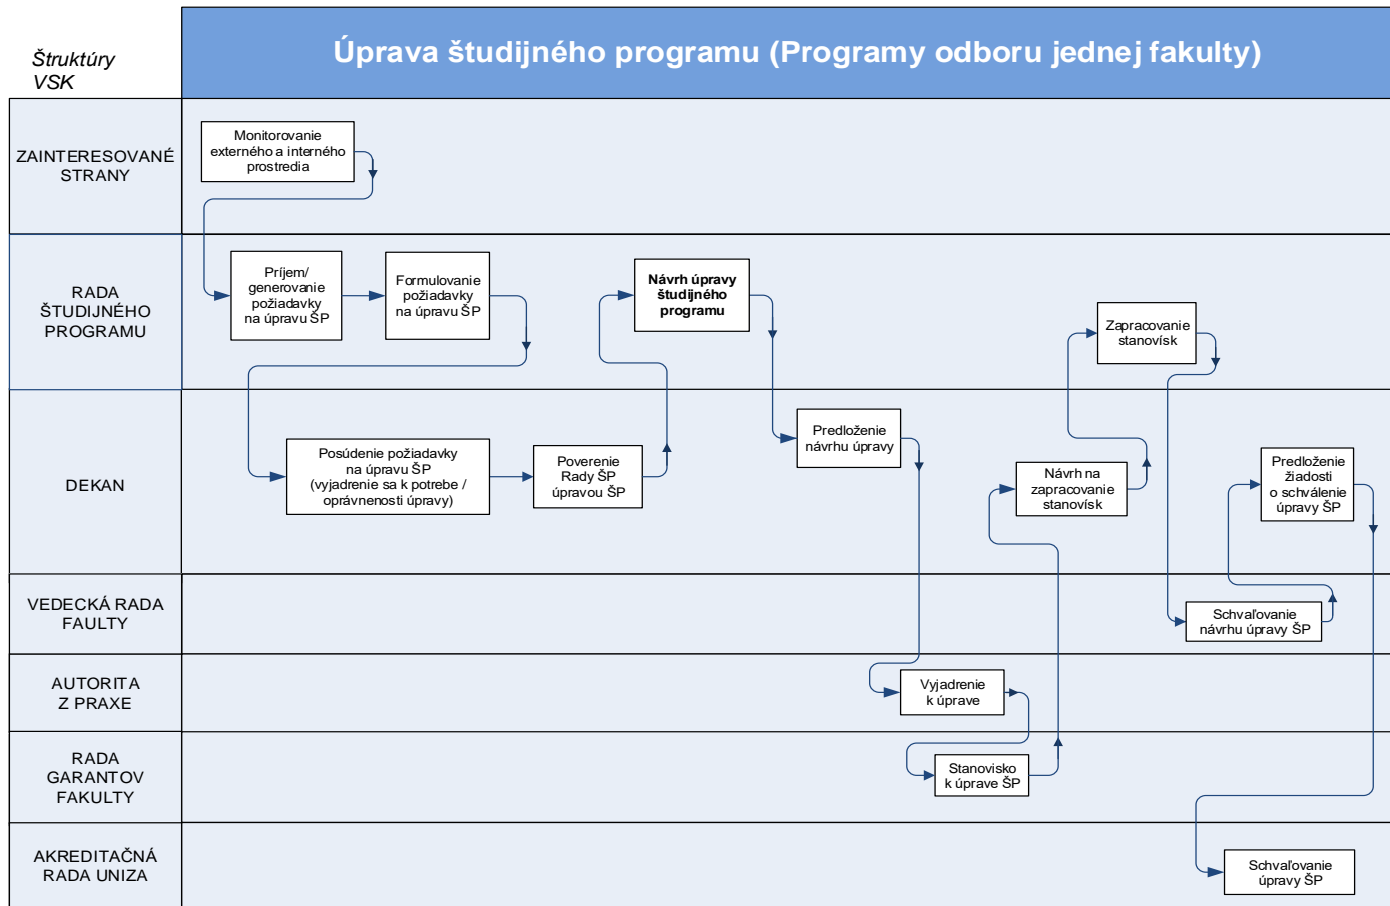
Štruktúry VSK

Úprava študijného programu (Programy odboru jednej fakulty)

ZAINTERESOVANÉ STRANY

Monitorovanie externého a interného prostredia

RADA ŠTUDIJNÉHO PROGRAMU

Príjem/ generovanie požiadavky na úpravu ŠP

Formulovanie požiadavky na úpravu ŠP

Návrh úpravy študijného programu

Zapracovanie stanovísk

DEKAN

Posúdenie požiadavky na úpravu ŠP (vyjadrenie sa k potrebe / oprávnenosti úpravy)

Poverenie Rady ŠP úpravou ŠP

Predloženie návrhu úpravy

Návrh na zapracovanie stanovísk

Predloženie žiadosti o schválenie úpravy ŠP

VEDECKÁ RADA FAULTY

Schvaľovanie návrhu úpravy ŠP

AUTORITA Z PRAXE

Vyjadrenie k úprave

RADA GARANTOV FAKULTY

Stanovisko k úprave ŠP

AKREDITAČNÁ RADA UNIZA

Schvaľovanie úpravy ŠP